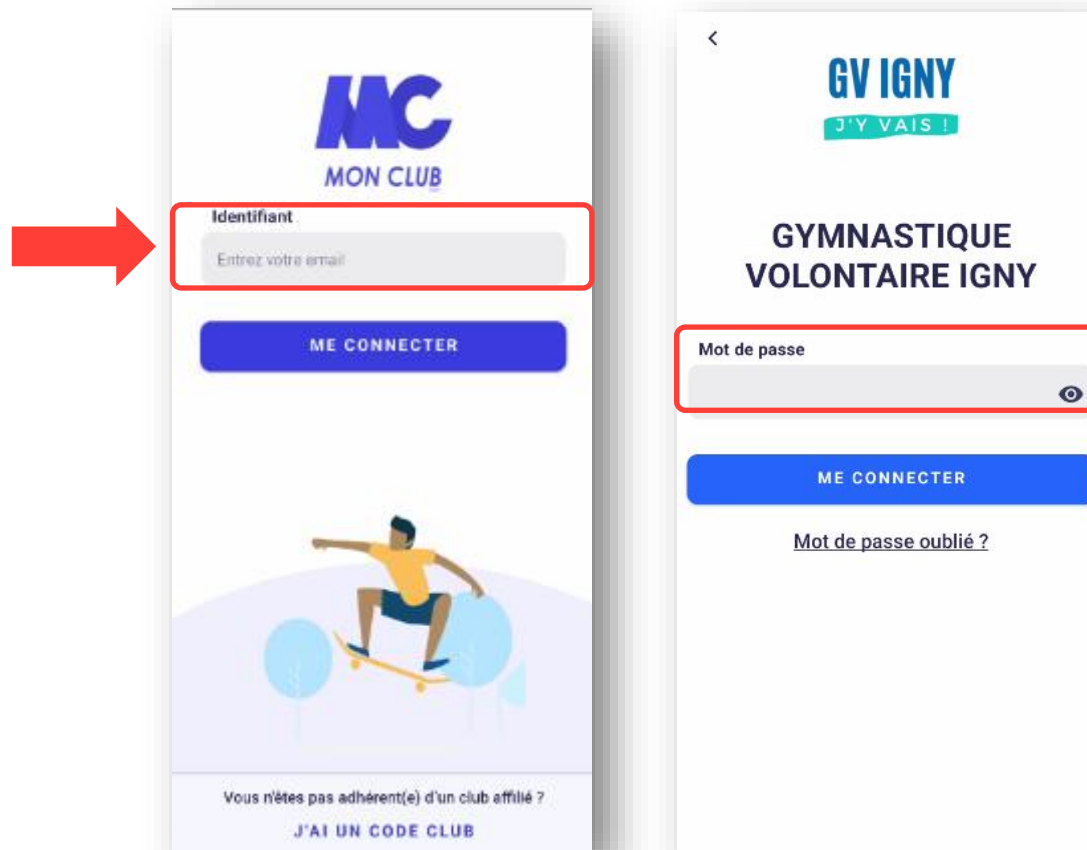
MC
MON CLUB

Identifiant
Entrez votre email

ME CONNECTER

Vous n'êtes pas adhérent(e) d'un club affilié ?
J'AI UN CODE CLUB

<
GV IGNY
J'Y VAIS !

GYMNASTIQUE VOLONTAIRE IGNY

Mot de passe

ME CONNECTER

Mot de passe oublié ?